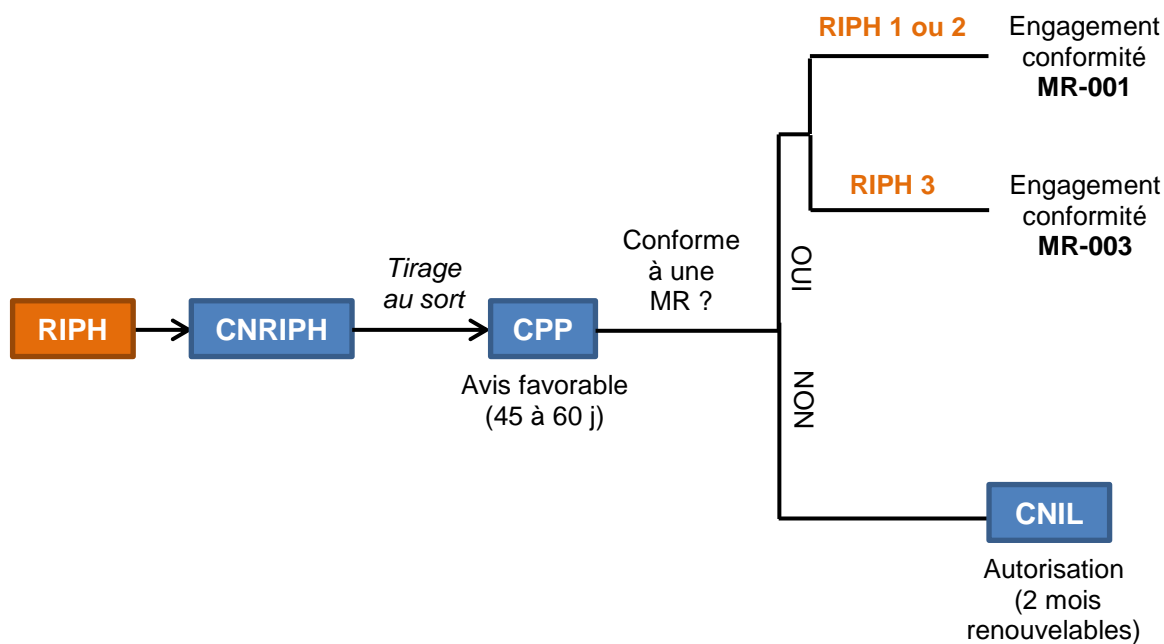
RIPH

CNRIPH

*Tirage au sort*

CPP

Avis favorable (45 à 60 j)

Conforme à une MR ?

OUI

NON

RIPH 1 ou 2

Engagement conformité **MR-001**

RIPH 3

Engagement conformité **MR-003**

CNIL

Autorisation (2 mois renouvelables)